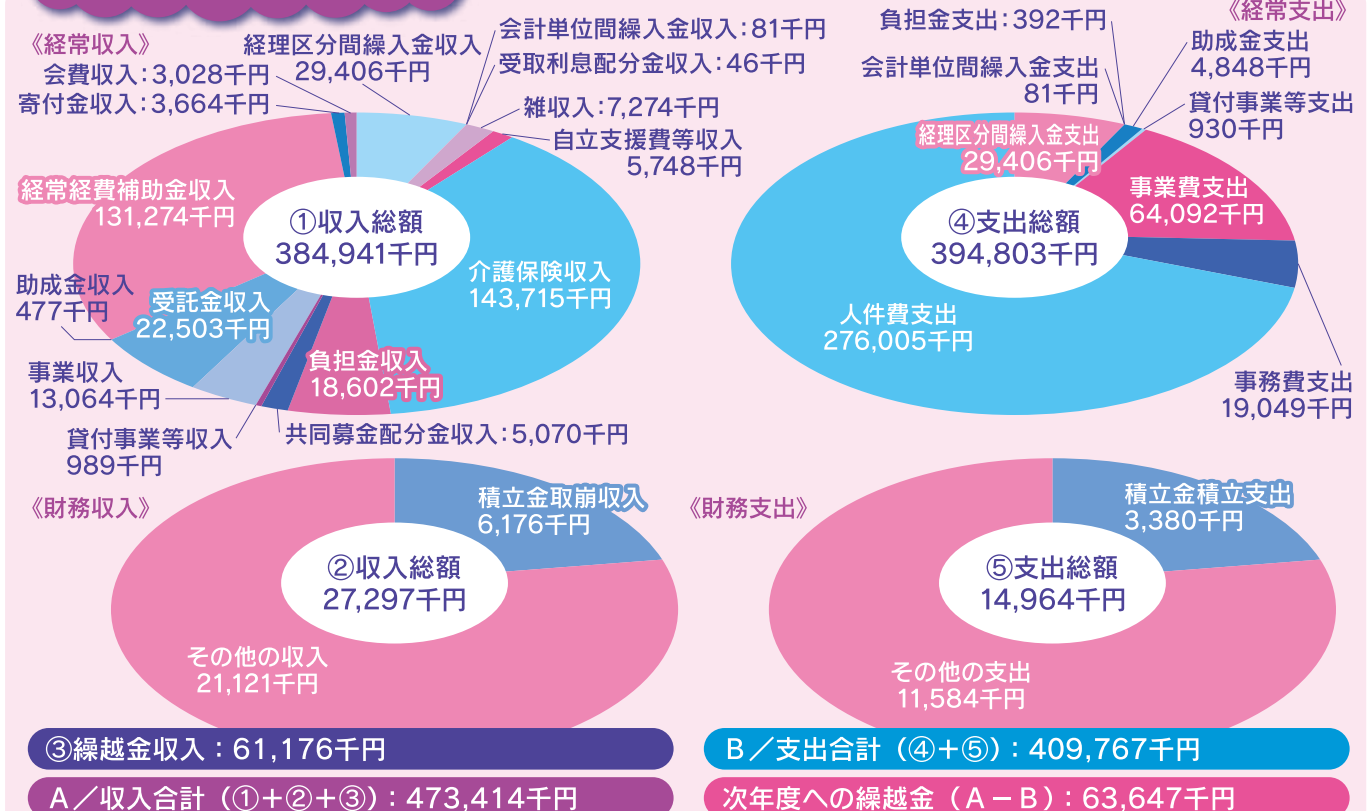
《経常収入》

会費収入：3,028千円
寄付金収入：3,664千円
経理区分間繰入金収入
29,406千円
会計単位間繰入金収入：81千円
受取利息配分金収入：46千円
雑収入：7,274千円
自立支援費等収入
5,748千円
経常経費補助金収入
131,274千円
①収入総額
384,941千円
介護保険収入
143,715千円
助成金収入
477千円
受託金収入
22,503千円
事業収入
13,064千円
負担金収入
18,602千円
貸付事業等収入
989千円
共同募金配分金収入：5,070千円

負担金支出：392千円
《経常支出》
助成金支出
4,848千円
会計単位間繰入金支出
81千円
貸付事業等支出
930千円
経理区分間繰入金支出
29,406千円
事業費支出
64,092千円
④支出総額
394,803千円
人件費支出
276,005千円
事務費支出
19,049千円

《財務収入》
積立金取崩収入
6,176千円
②収入総額
27,297千円
その他の収入
21,121千円

《財務支出》
積立金積立支出
3,380千円
⑤支出総額
14,964千円
その他の支出
11,584千円

③繰越金収入：61,176千円
B／支出合計（④＋⑤）：409,767千円
A／収入合計（①＋②＋③）：473,414千円
次年度への繰越金（A－B）：63,647千円